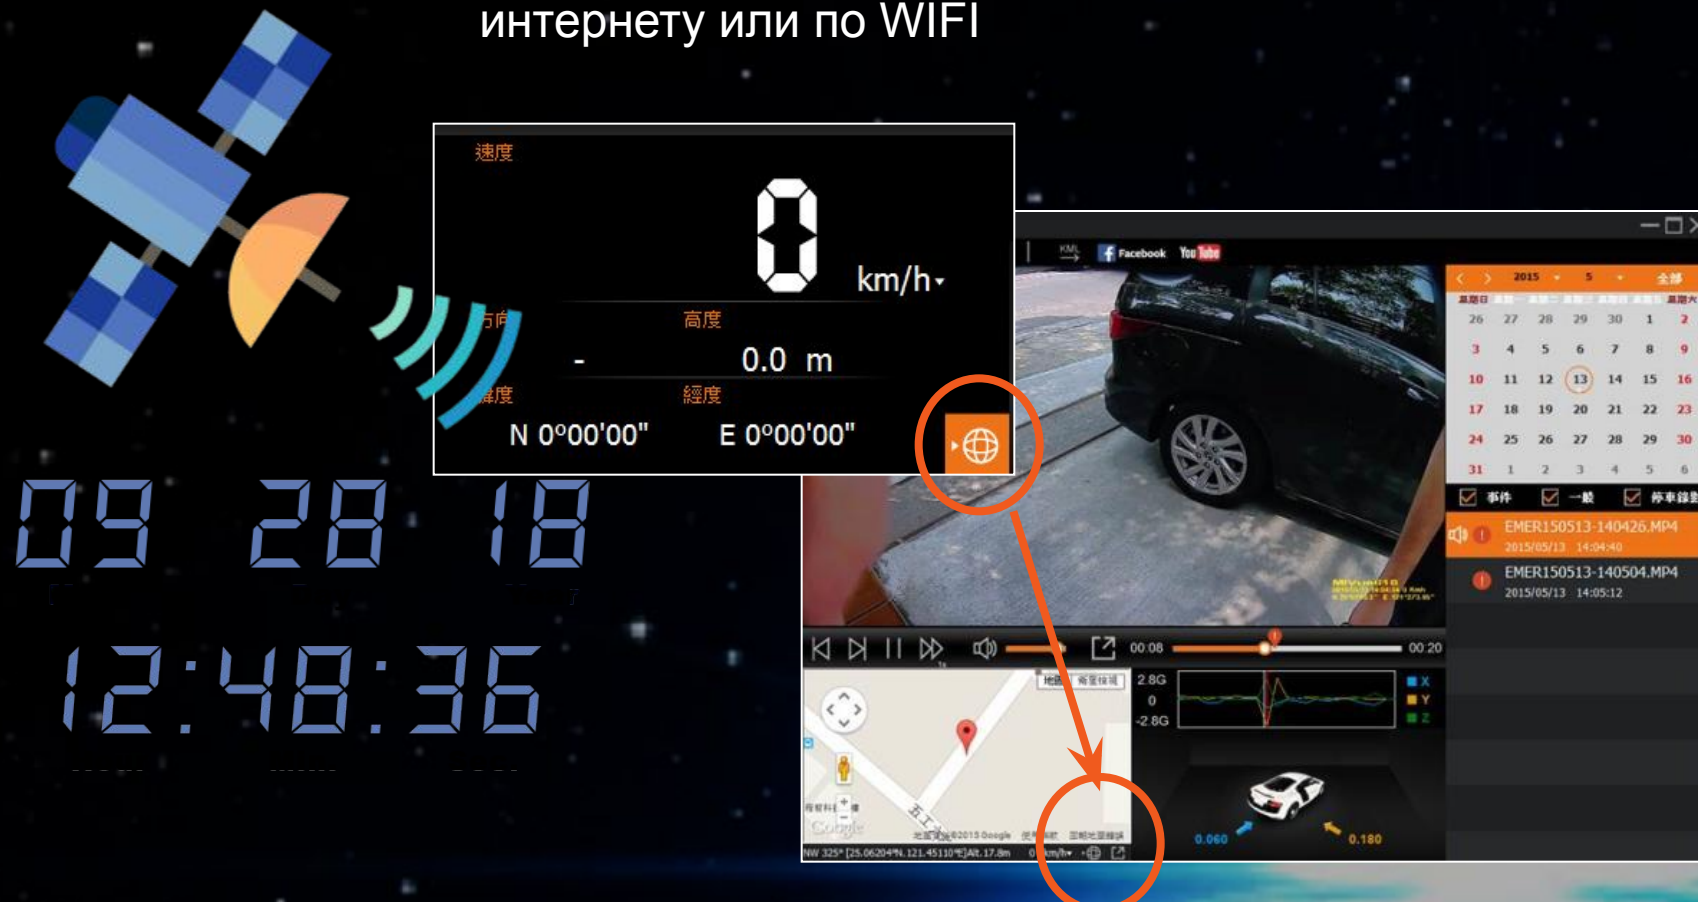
интернету или по WIFI

速度

0 km/h

方向 高度

- 0.0 m

緯度 經度

N 0°00'00" E 0°00'00"

09 28 18

12:48:36

KML Facebook YouTube

2015 5 全部

26 27 28 29 30 1 2
3 4 5 6 7 8 9
10 11 12 13 14 15 16
17 18 19 20 21 22 23
24 25 26 27 28 29 30
31 1 2 3 4 5 6

事件 一般 停車錄影

EMER150513-140426.MP4
2015/05/13 14:04:40

EMER150513-140504.MP4
2015/05/13 14:05:12

00:08 00:20

地圖 衛星

2.8G
0
-2.8G

X
Y
Z

Google ©2015 Google

NW 325° [25.06204°N, 121.45110°E]Alt. 17.8m 0 km/h

0.060 0.180